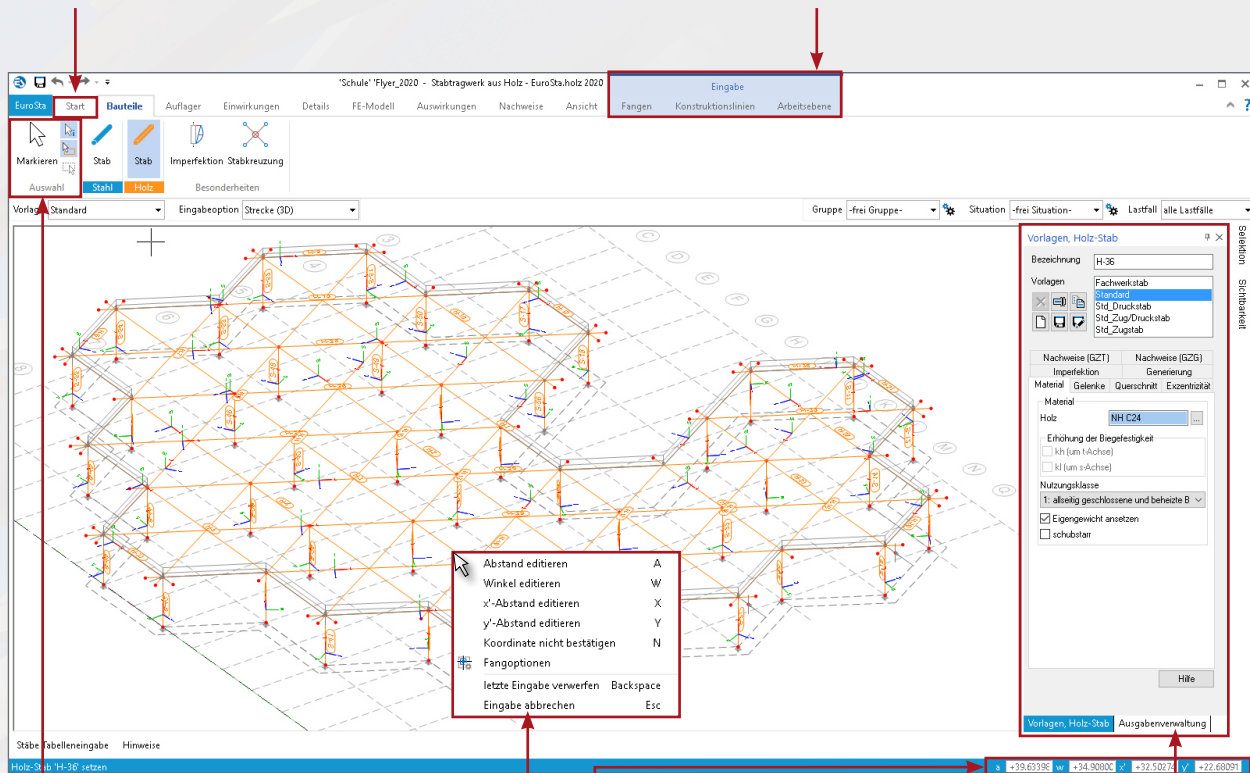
'Schule' 'Flyer_2020 - Stabtragwerk aus Holz - EuroSta.holz 2020

Eingabe

Fangen Konstruktionslinien Arbeitsebene

EuroSta Start Bauteile Auflager Einwirkungen Details FE-Modell Auswirkungen Nachweise Ansicht

Markieren
Auswahl

Stab
Stahl

Stab
Holz

Imperfektion Stabkreuzung
Besonderheiten

Vorlage Standard Eingabeoption Strecke (3D) Gruppe -frei Gruppe- Situation -frei Situation- Lastfall alle Lastfälle

Vorlagen, Holz-Stab

Bezeichnung H-36

Vorlagen
Fachwerkstab
Standard
Std_Druckstab
Std_Zug/Druckstab
Std_Zugstab

Nachweise (GZT) Nachweise (GZG)
Imperfektion Generierung
Material Gelenke Querschnitt Exzentrizität

Material
Holz NH C24

Erhöhung der Biegefestigkeit
kh (um t-Achse)
kl (um s-Achse)

Nutzungsklasse
1: allseitig geschlossene und beheizte B

Eigengewicht ansetzen
schubstarr

Hilfe

Vorlagen, Holz-Stab Ausgabenverwaltung

Selektion Sichtbarkeit

Abstand editieren A
Winkel editieren W
x'-Abstand editieren X
y'-Abstand editieren Y
Koordinate nicht bestätigen N
Fangoptionen
letzte Eingabe verwerfen Backspace
Eingabe abbrechen Esc

Stäbe Tabelleneingabe Hinweise

Holz-Stab 'H-36' setzen

a +39.63396 w +34.9080 x' +32.50274 y' +22.68091